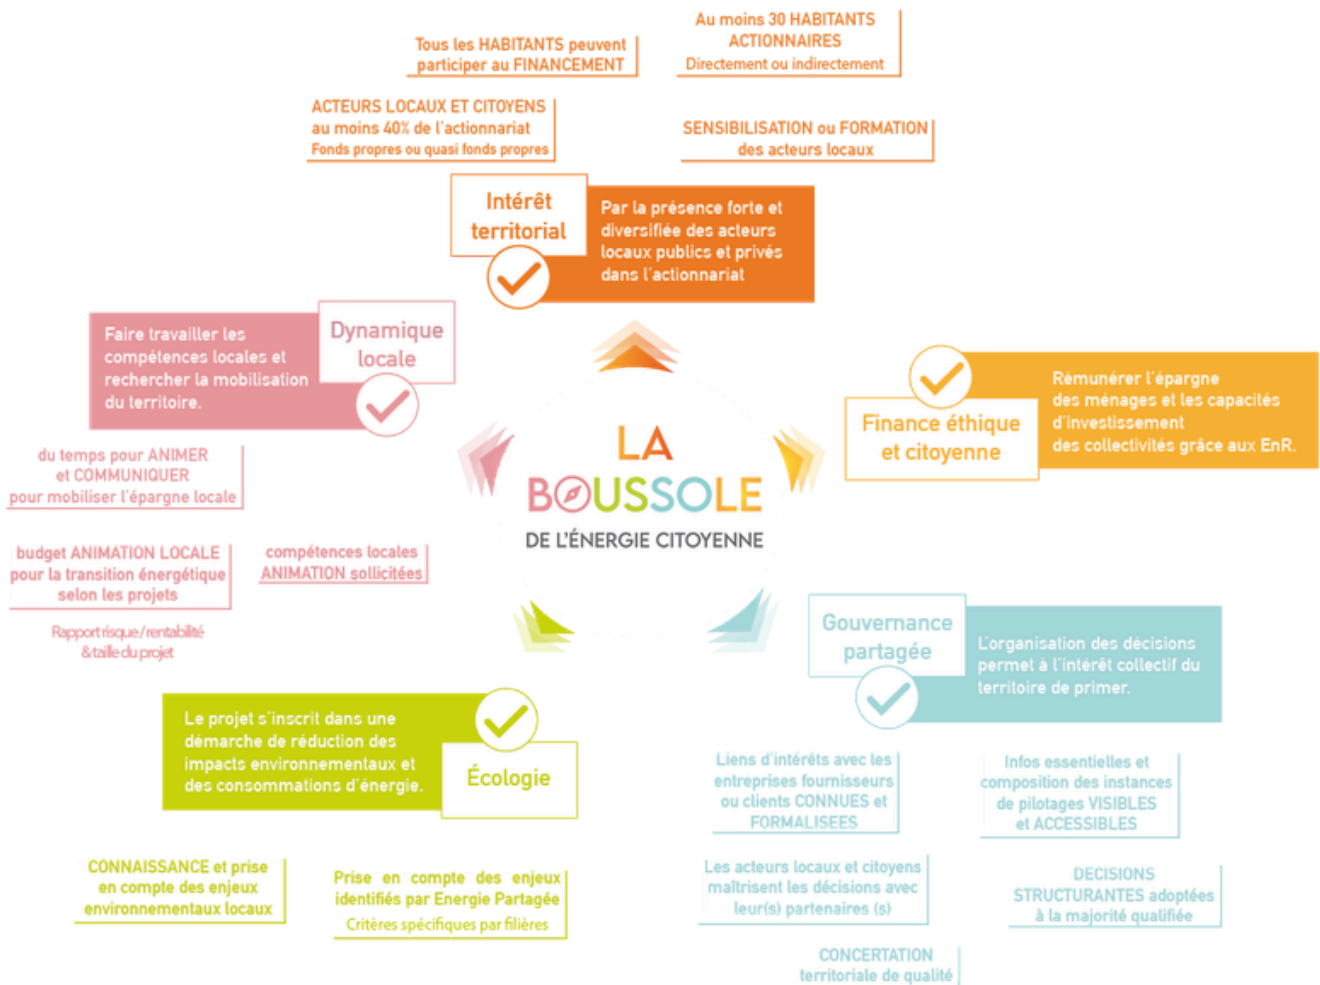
Tous les HABITANTS peuvent participer au FINANCEMENT

Au moins 30 HABITANTS ACTIONNAIRES
Directement ou indirectement

ACTEURS LOCAUX ET CITOYENS
au moins 40% de l'actionnariat
Fonds propres ou quasi fonds propres

SENSIBILISATION ou FORMATION des acteurs locaux

Intérêt territorial

Par la présence forte et diversifiée des acteurs locaux publics et privés dans l'actionnariat

Faire travailler les compétences locales et rechercher la mobilisation du territoire.

Dynamique locale

du temps pour ANIMER et COMMUNIQUER pour mobiliser l'épargne locale

LA BOUSSOLE
DE L'ÉNERGIE CITOYENNE

Finance éthique et citoyenne

Rémunérer l'épargne des ménages et les capacités d'investissement des collectivités grâce aux EnR.

budget ANIMATION LOCALE pour la transition énergétique selon les projets

compétences locales ANIMATION sollicitées

Rapport risque/rentabilité &taille du projet

Gouvernance partagée

L'organisation des décisions permet à l'intérêt collectif du territoire de primer.

Le projet s'inscrit dans une démarche de réduction des impacts environnementaux et des consommations d'énergie.

Écologie

Liens d'intérêts avec les entreprises fournisseurs ou clients CONNUES et FORMALISEES

Infos essentielles et composition des instances de pilotages VISIBLES et ACCESSIBLES

CONNAISSANCE et prise en compte des enjeux environnementaux locaux

Prise en compte des enjeux identifiés par Energie Partagée
Critères spécifiques par filières

Les acteurs locaux et citoyens maîtrisent les décisions avec leur(s) partenaires (s)

DECISIONS STRUCTURANTES adoptées à la majorité qualifiée

CONCERTATION territoriale de qualité